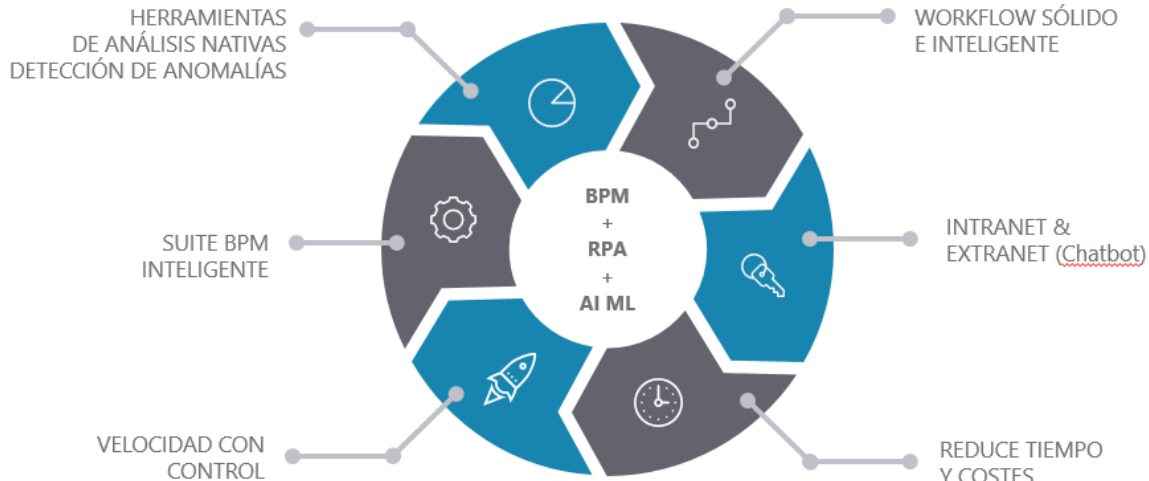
HERRAMIENTAS
DE ANÁLISIS NATIVAS
DETECCIÓN DE ANOMALÍAS

WORKFLOW SÓLIDO
E INTELIGENTE

BPM
+
RPA
+
AI ML

SUITE BPM
INTELIGENTE

INTRANET &
EXTRANET (Chatbot)

VELOCIDAD CON
CONTROL

REDUCE TIEMPO
Y COSTES